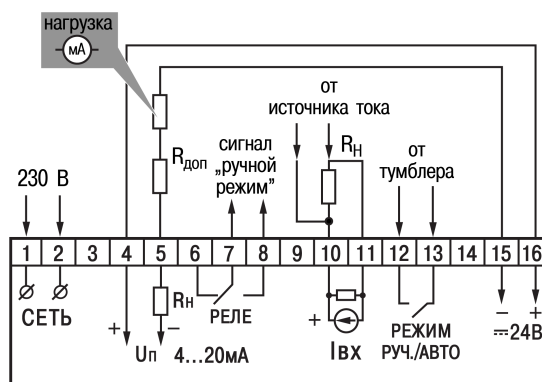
нагрузка

мА

от источника тока

$R_{доп}$

сигнал „ручной режим"

$R_Н$

от тумблера

230 В

| 1 | 2 | 3 | 4 | 5 | 6 | 7 | 8 | 9 | 10 | 11 | 12 | 13 | 14 | 15 | 16 |
|---|---|---|---|---|---|---|---|---|---|---|---|---|---|---|---|

СЕТЬ

+

$R_Н$

–

РЕЛЕ

+

РЕЖИМ РУЧ./АВТО

–

+

$U_П$ 4...20мА

$I_{ВХ}$

⎓24В